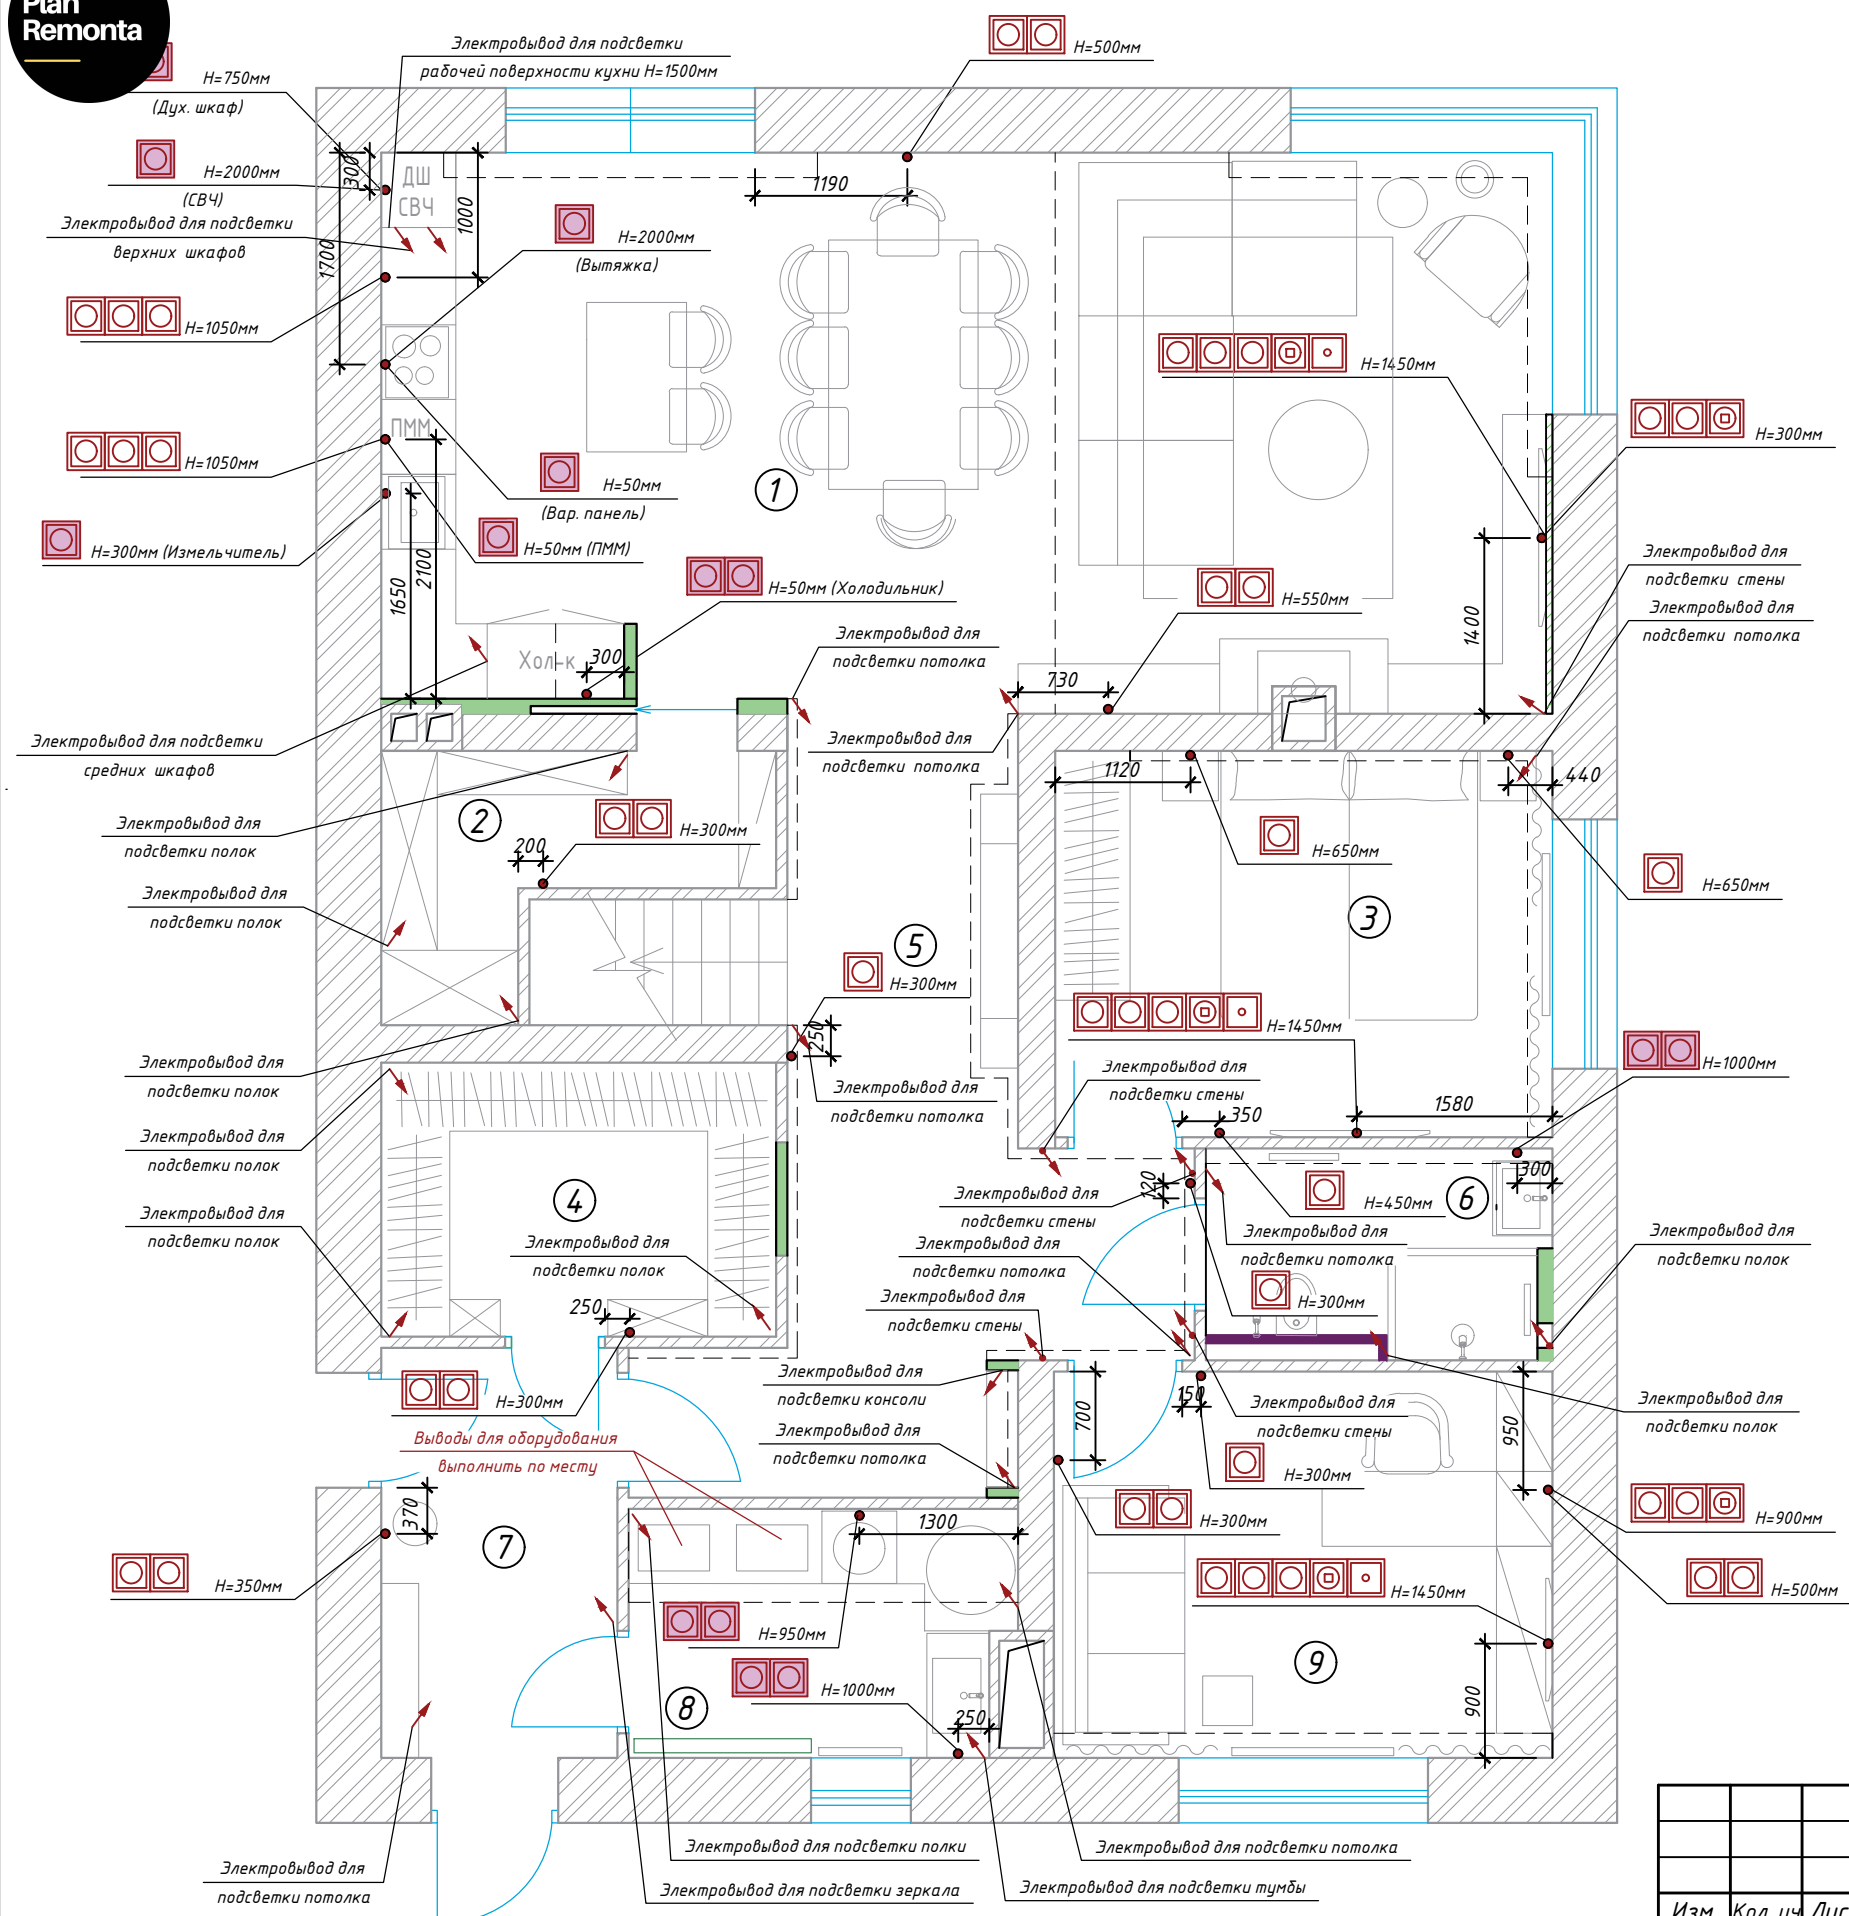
Plan Remonta

Электровывод для подсветки рабочей поверхности кухни Н=1500мм

Н=500мм

Н=750мм (Дух. шкаф)

Н=2000мм (СВЧ)

Электровывод для подсветки верхних шкафов

Н=1050мм

Н=2000мм (Вытяжка)

Н=1050мм

Н=50мм (Вар. панель)

Н=300мм (Измельчитель)

Н=50мм (ПММ)

Н=50мм (Холодильник)

Н=1450мм

Н=300мм

Электровывод для подсветки стены

Электровывод для подсветки потолка

Н=550мм

Электровывод для подсветки потолка

Электровывод для подсветки потолка

Электровывод для подсветки средних шкафов

Электровывод для подсветки полок

Н=300мм

Электровывод для подсветки полок

Н=650мм

Н=650мм

Н=300мм

Н=1450мм

Н=1000мм

Электровывод для подсветки полок

Электровывод для подсветки потолка

Электровывод для подсветки стены

Электровывод для подсветки полок

Электровывод для подсветки полок

Электровывод для подсветки потолка

Электровывод для подсветки стены

Н=450мм

Электровывод для подсветки потолка

Электровывод для подсветки потолка

Н=300мм

Электровывод для подсветки полок

Электровывод для подсветки стены

Электровывод для подсветки консоли

Электровывод для подсветки полок

Н=300мм

Электровывод для подсветки стены

Выводы для оборудования выполнить по месту

Электровывод для подсветки потолка

Н=300мм

Н=300мм

Н=900мм

Н=350мм

Н=1450мм

Н=500мм

Н=950мм

Н=1000мм

Электровывод для подсветки потолка

Электровывод для подсветки полки

Электровывод для подсветки потолка

Электровывод для подсветки зеркала

Электровывод для подсветки тумбы

ДШ СВЧ ПММ Хол-к

1 2 3 4 5 6 7 8 9

300 1000 1700 1190 1650 2100 300 730 1400 1120 440 200 250 1580 350 300 120 250 150 700 950 370 1300 250 900

Изм. Кол. уч. Лис